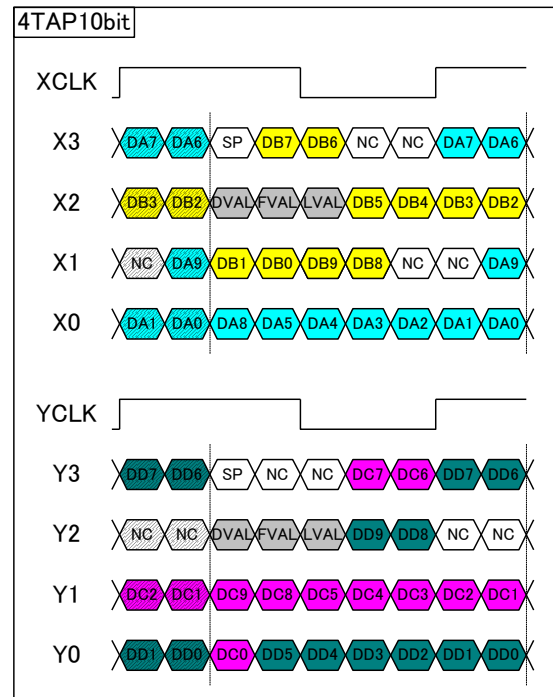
4TAP10bit

XCLK

X3 DA7 DA6 SP DB7 DB6 NC NC DA7 DA6

X2 DB3 DB2 DVAL FVAL LVAL DB5 DB4 DB3 DB2

X1 NC DA9 DB1 DB0 DB9 DB8 NC NC DA9

X0 DA1 DA0 DA8 DA5 DA4 DA3 DA2 DA1 DA0

YCLK

Y3 DD7 DD6 SP NC NC DC7 DC6 DD7 DD6

Y2 NC NC DVAL FVAL LVAL DD9 DD8 NC NC

Y1 DC2 DC1 DC9 DC8 DC5 DC4 DC3 DC2 DC1

Y0 DD1 DD0 DC0 DD5 DD4 DD3 DD2 DD1 DD0